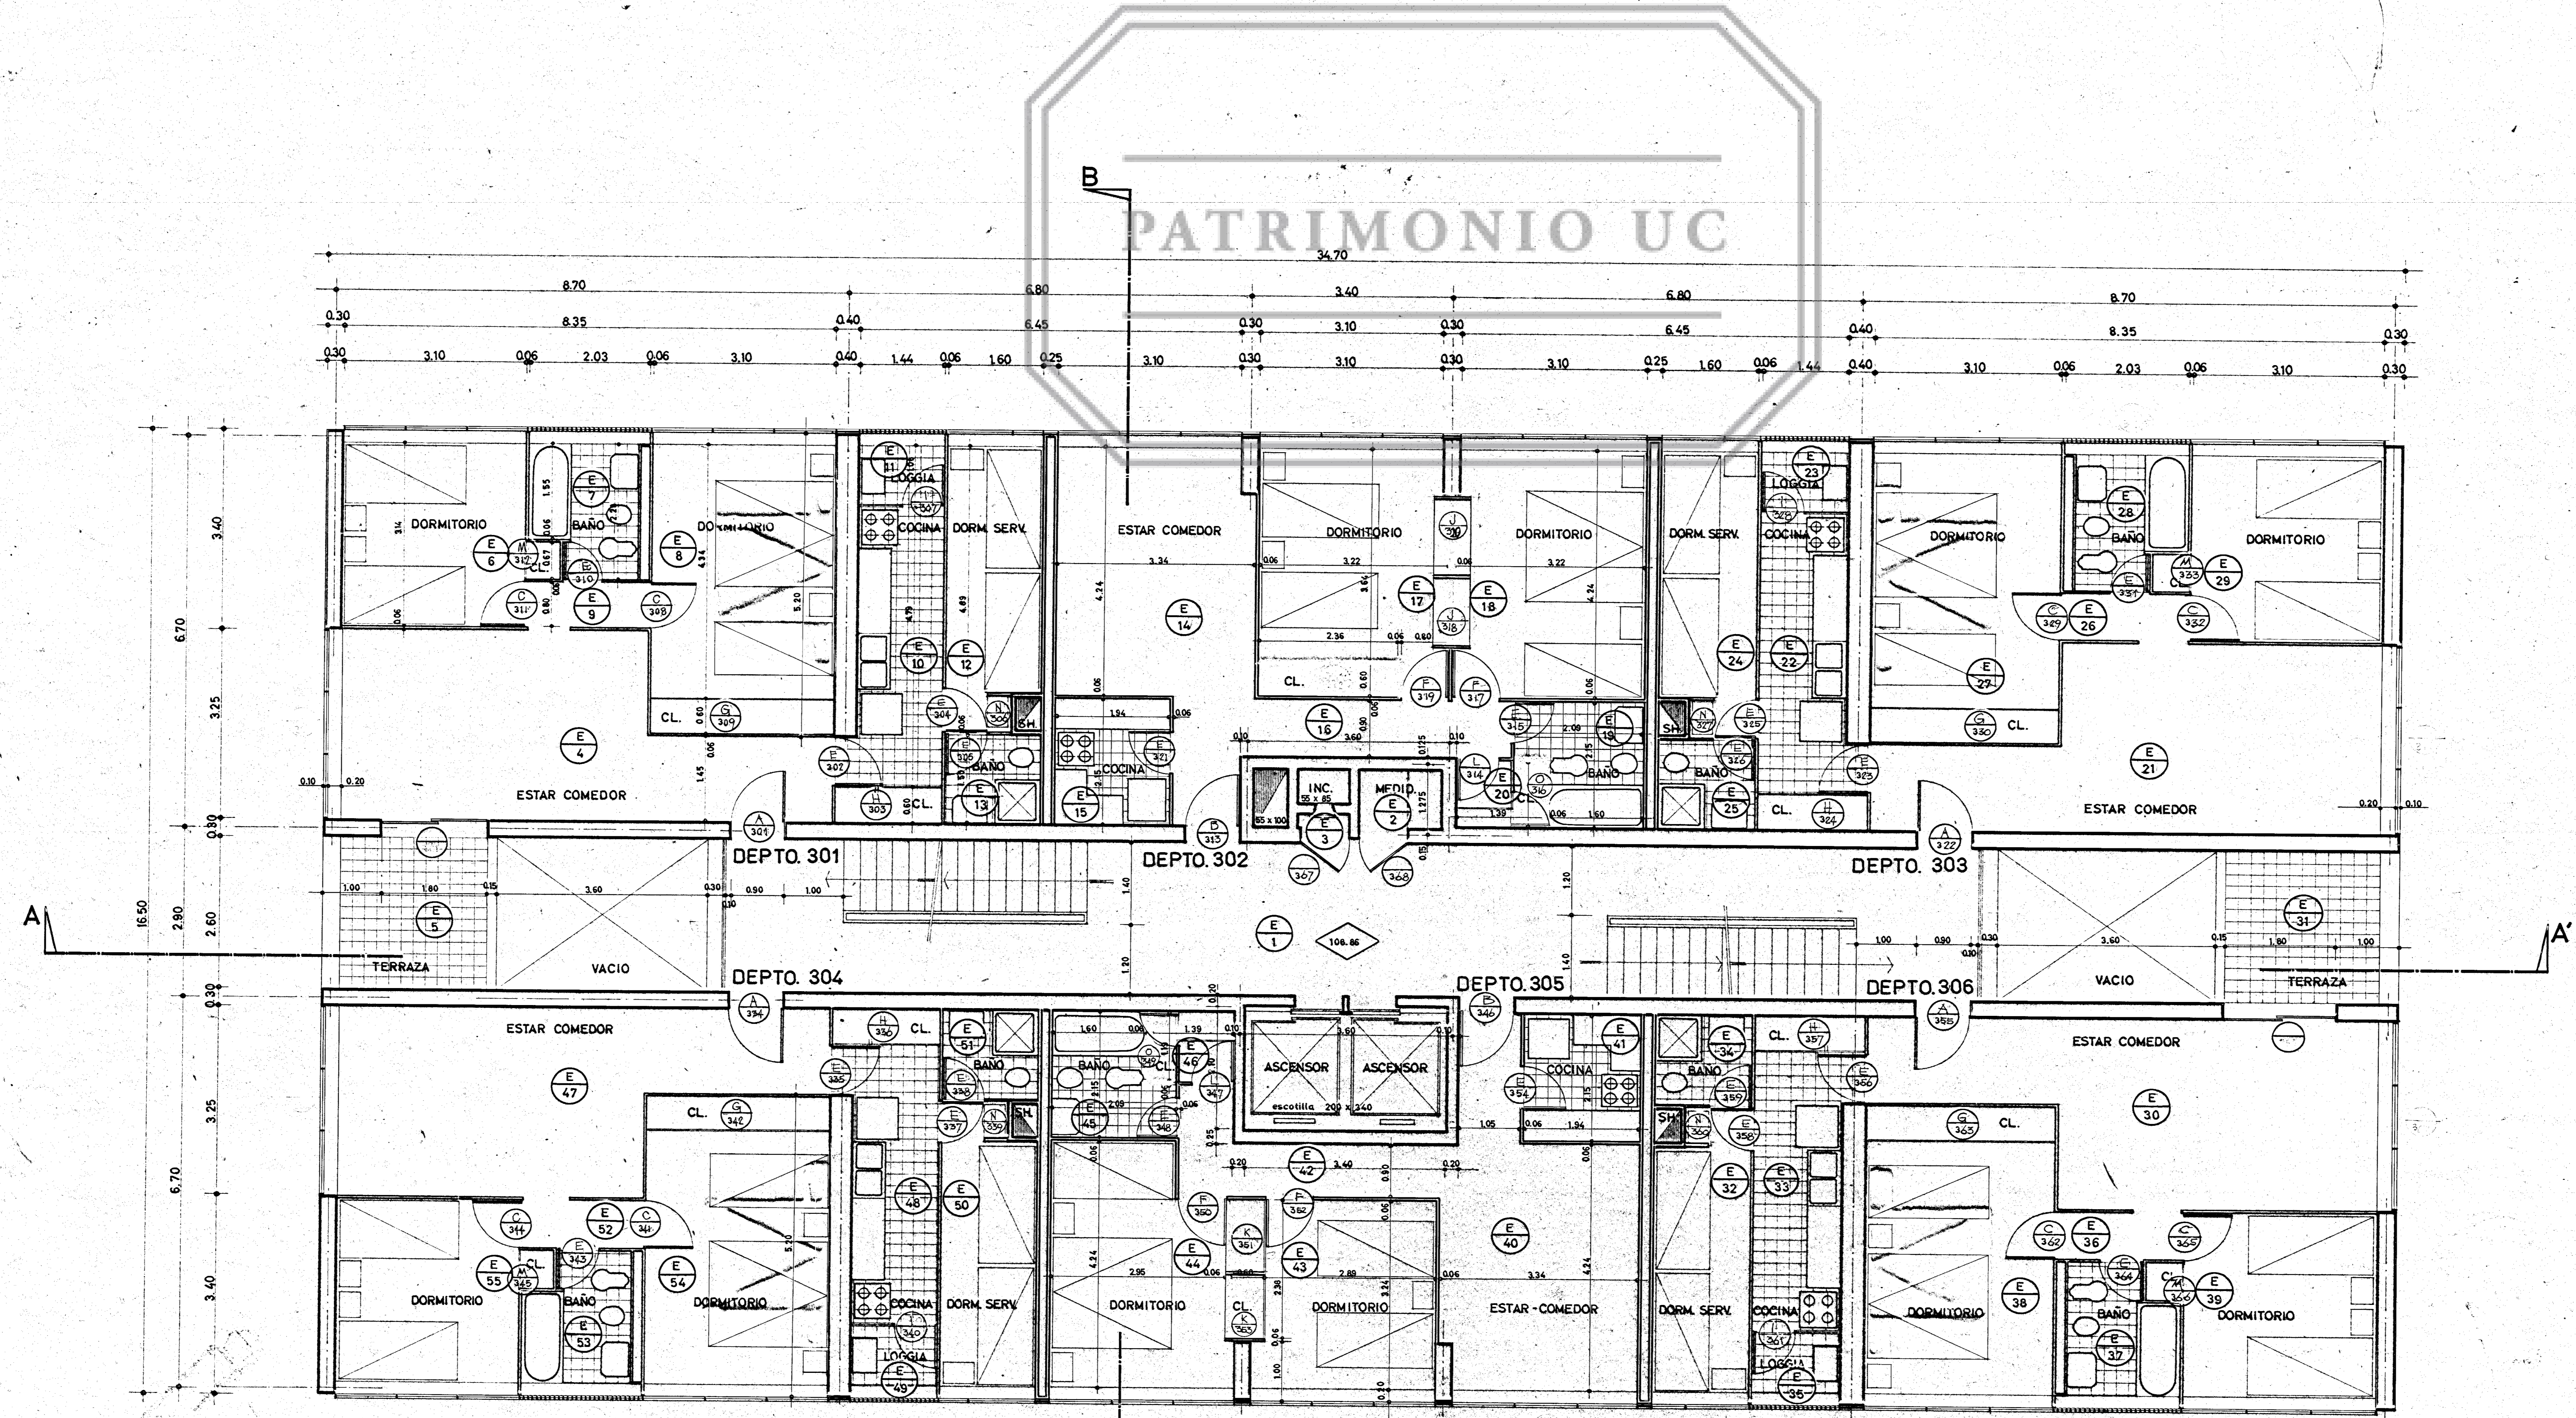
PATRIMONIO UC

B

34.70
8.70 6.80 3.40 6.80 8.70
0.30 8.35 0.40 6.45 0.30 3.10 0.30 6.45 0.40 8.35 0.30
0.30 3.10 0.06 2.03 0.06 3.10 0.40 1.44 0.06 1.60 0.25 3.10 0.30 3.10 0.30 3.10 0.25 1.60 0.06 1.44 0.40 3.10 0.06 2.03 0.06 3.10 0.30

DORMITORIO
BAÑO
DORMITORIO
LOGGIA
COCINA
DORM. SERV.
ESTAR COMEDOR
DORMITORIO
DORMITORIO
DORM. SERV.
LOGGIA
COCINA
DORMITORIO
BAÑO
DORMITORIO

CL.
CL.
SH.
BAÑO
COCINA
INC.
MEDID.
BAÑO
SH.
BAÑO
CL.
CL.
ESTAR COMEDOR
ESTAR COMEDOR

DEPTO. 301
DEPTO. 302
DEPTO. 303

A
TERRAZA
VACIO
VACIO
TERRAZA
A'

DEPTO. 304
DEPTO. 305
DEPTO.306

ESTAR COMEDOR
CL.
BAÑO
BAÑO
ASCENSOR
ASCENSOR
escotilla 200 x 240
COCINA
BAÑO
CL.
ESTAR COMEDOR
CL.
SH.
SH.
CL.
CL.

DORMITORIO
BAÑO
DORMITORIO
COCINA
DORM. SERV.
LOGGIA
DORMITORIO
CL.
DORMITORIO
ESTAR-COMEDOR
DORM. SERV.
COCINA
LOGGIA
DORMITORIO
BAÑO
DORMITORIO

16.50 6.70 3.40 3.25 0.80 2.90 2.60 0.30 6.70 3.25 3.40
108.86